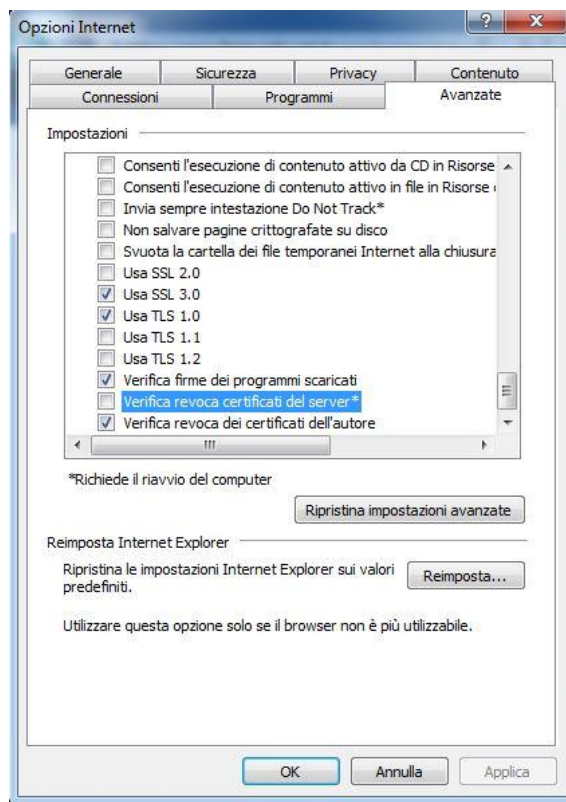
Opzioni Internet

?

X

Generale | Sicurezza | Privacy | Contenuto

Connessioni | Programmi | Avanzate

Impostazioni

Consenti l'esecuzione di contenuto attivo da CD in Risorse

Consenti l'esecuzione di contenuto attivo in file in Risorse

Invia sempre intestazione Do Not Track*

Non salvare pagine crittografate su disco

Svuota la cartella dei file temporanei Internet alla chiusura

Usa SSL 2.0

Usa SSL 3.0

Usa TLS 1.0

Usa TLS 1.1

Usa TLS 1.2

Verifica firme dei programmi scaricati

Verifica revoca certificati del server*

Verifica revoca dei certificati dell'autore

*Richiede il riavvio del computer

Ripristina impostazioni avanzate

Reimposta Internet Explorer

Ripristina le impostazioni Internet Explorer sui valori predefiniti.

Reimposta...

Utilizzare questa opzione solo se il browser non è più utilizzabile.

OK

Annulla

Applica